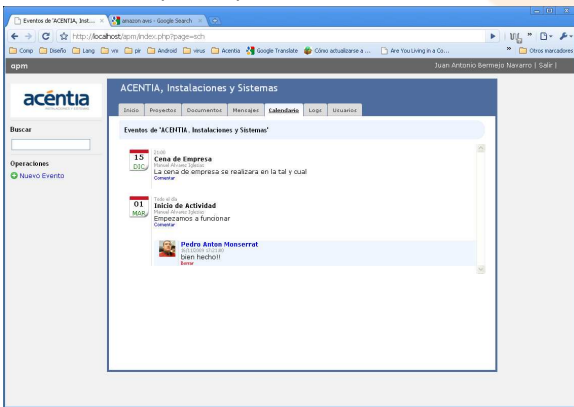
Eventos de 'ACENTIA, Inst... ×
amazon aws - Google Search ×

http://localhost/apm/index.php?page=ach

Comp  Diseño  Lang  vis  pir  Android  virus  Acentia  Google Translate  Cómo actualizarse a ...  Are You Living in a Co...  »  Otros marcadores

apm

Juan Antonio Bermejo Navarro | Salir |

acéntia

Buscar

Operaciones

Nuevo Evento

ACENTIA, Instalaciones y Sistemas

Inicio | Proyectos | Documentos | Mensajes | Calendario | Logs | Usuarios

Eventos de 'ACENTIA, Instalaciones y Sistemas'

21:00
15 DIC
Cena de Empresa
Manuel Alvarez Iglesias
La cena de empresa se realizara en la tal y cual
Comentar

Todo el día
01 MAR
Inicio de Actividad
Manuel Alvarez Iglesias
Empezamos a funcionar
Comentar

Pedro Anton Monserrat
8/11/2009 12:21:40
bien hecho!!
Borrar